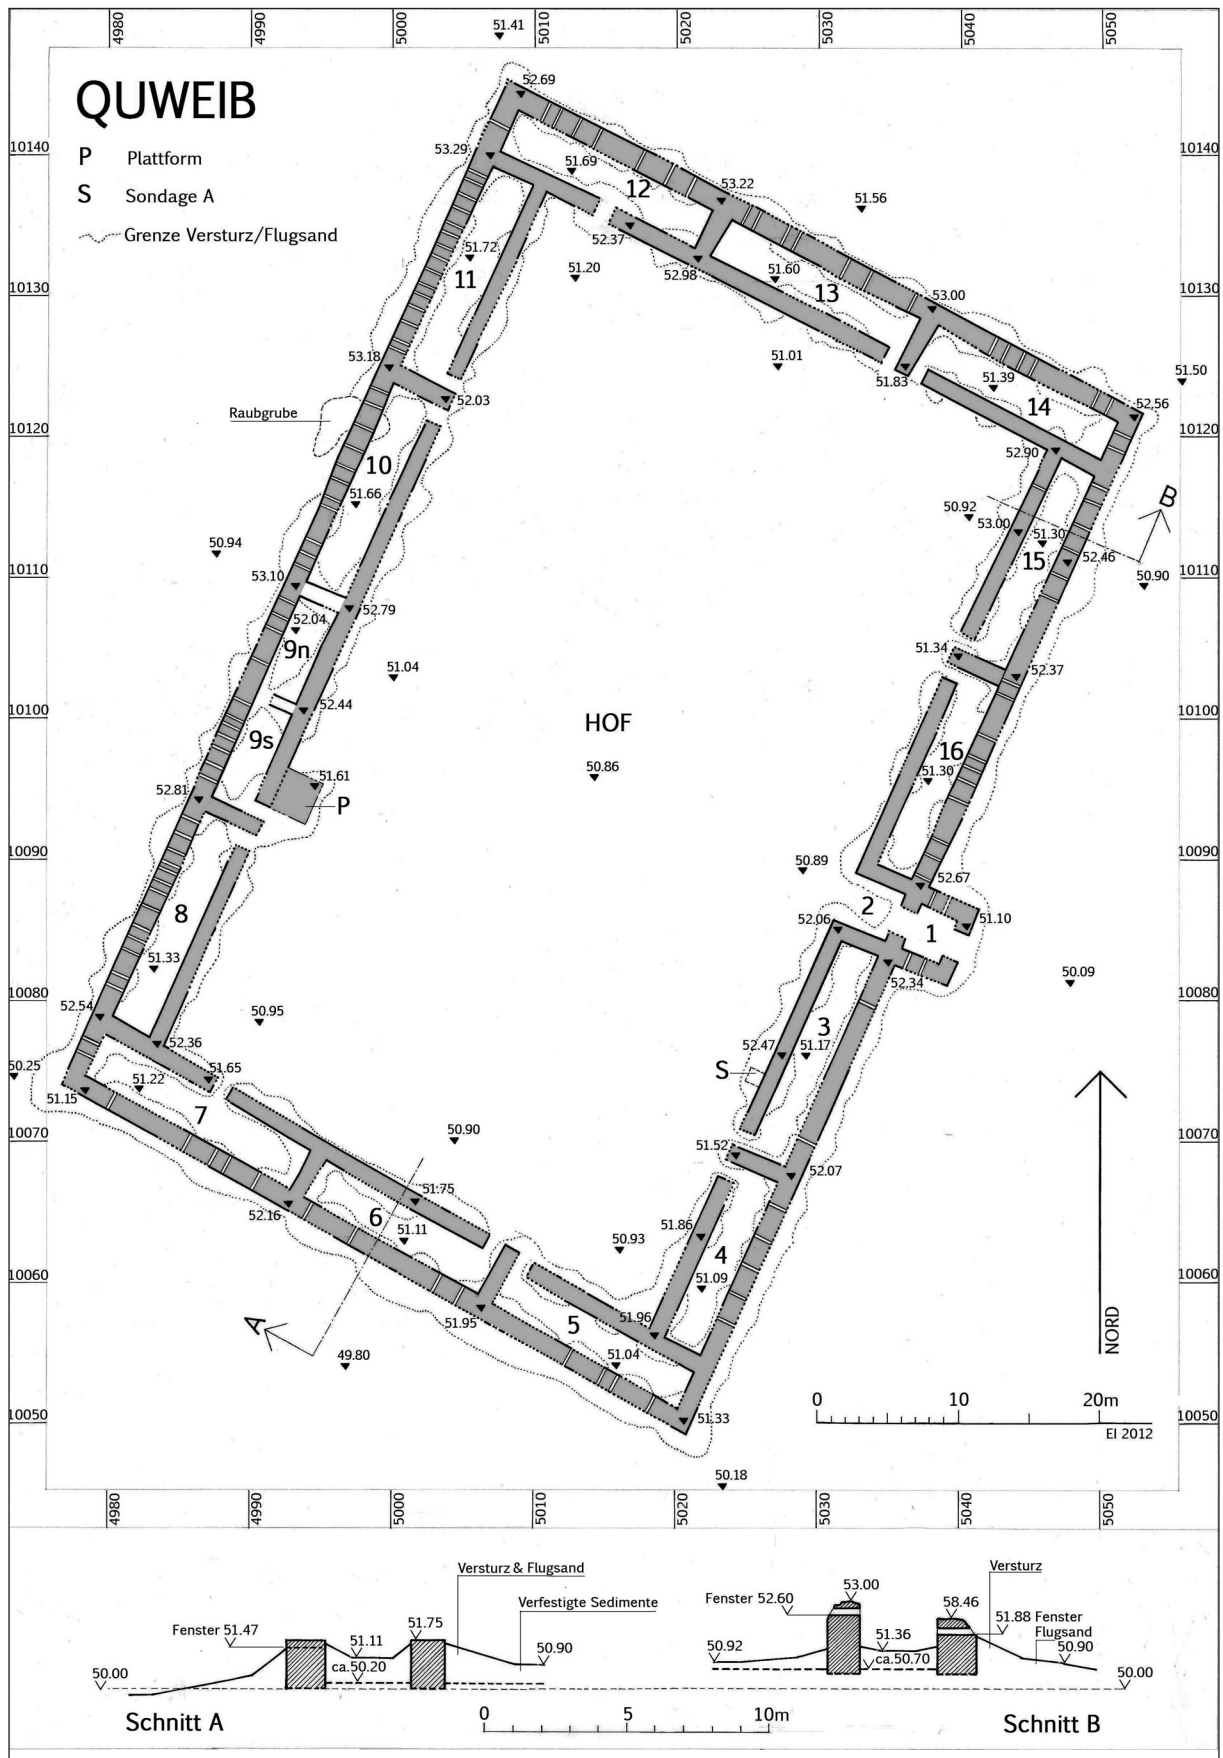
4980 4990 5000 51.41 5010 5020 5030 5040 5050

QUWEIB

P Plattform
S Sondage A
Grenze Versturz/Flugsand

10140 10130 10120 10110 10100 10090 10080 10070 10060 10050

52.69
53.29
51.69
12
53.22
51.56
52.37
51.72
51.20
52.98
11
51.60
13
53.00
53.18
51.01
51.83
51.39
51.50
52.03
14
52.56
Raubgrube
10
52.90
51.66
50.92
53.00
51.30
B
52.46
15
50.94
50.90
53.10
52.79
52.04
9n
51.04
51.34
52.37
52.44
HOF
9s
16
50.86
51.30
51.61
P
52.81
50.89
52.67
2
52.06
1
51.10
8
51.33
52.34
50.09
52.54
50.95
3
52.36
52.47
51.17
50.25
51.65
S
51.15
51.22
7
50.90
51.52
52.07
51.75
52.16
6
51.11
51.86
50.93
4
51.09
51.95
5
51.96
A
49.80
51.04
NORD
0 10 20m
51.33
EI 2012
50.18

4980 4990 5000 5010 5020 5030 5040 5050

Versturz & Flugsand
Verfestigte Sedimente
Fenster 51.47
51.75
51.11
50.90
ca.50.20
50.00
Schnitt A
0 5 10m
Fenster 52.60
53.00
Versturz
58.46
51.88 Fenster
Flugsand
50.92
51.36
ca.50.70
50.90
50.00
Schnitt B